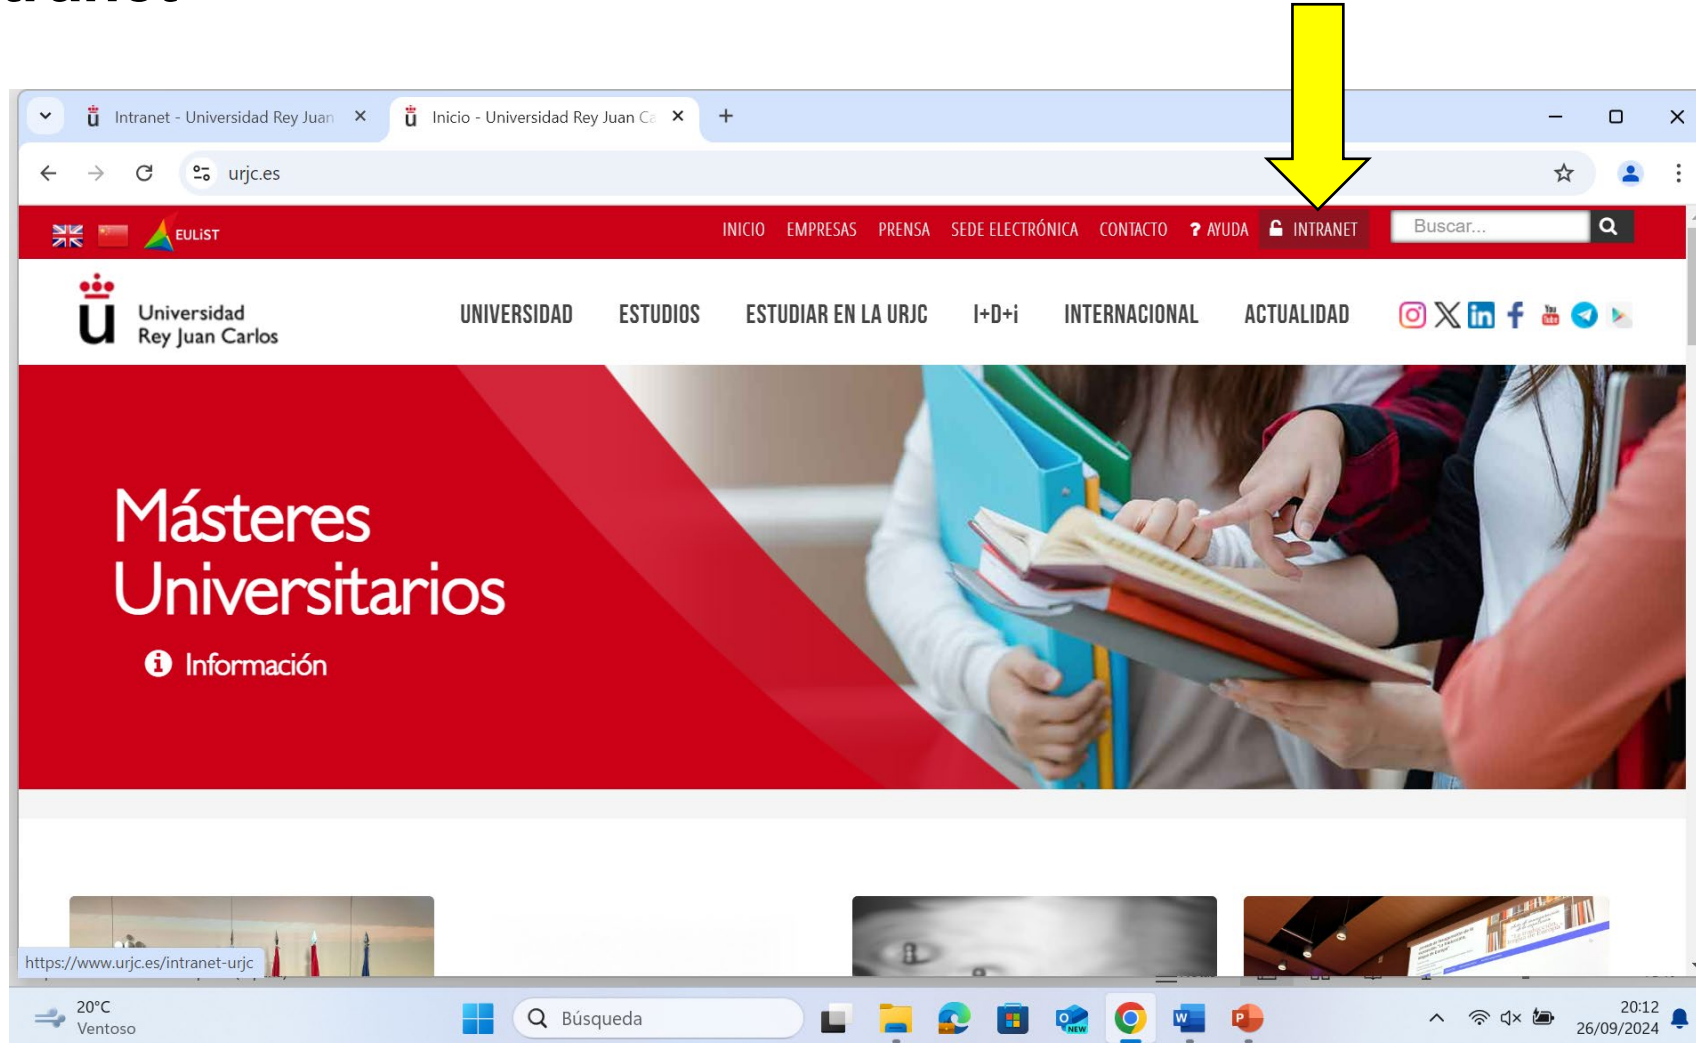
Intranet - Universidad Rey Juan
Inicio - Universidad Rey Juan Ca

urjc.es

EULiST
INICIO EMPRESAS PRENSA SEDE ELECTRÓNICA CONTACTO ? AYUDA INTRANET
Buscar...

Universidad Rey Juan Carlos
UNIVERSIDAD ESTUDIOS ESTUDIAR EN LA URJC I+D+i INTERNACIONAL ACTUALIDAD

Másteres Universitarios
Información

https://www.urjc.es/intranet-urjc

20°C
Ventoso
Búsqueda
20:12
26/09/2024